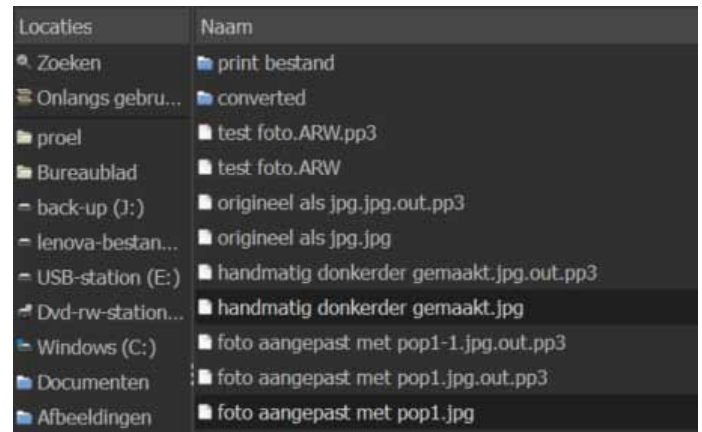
| Locaties | Naam |
|---|---|
| Zoeken | print bestand |
| Onlangs gebru... | converted |
| proel | test foto.ARW.pp3 |
| Bureaublad | test foto.ARW |
| back-up (J:) | origineel als jpg.jpg.out.pp3 |
| lenova-bestan... | origineel als jpg.jpg |
| USB-station (E:) | handmatig donkerder gemaakt.jpg.out.pp3 |
| Dvd-rw-station... | handmatig donkerder gemaakt.jpg |
| Windows (C:) | foto aangepast met pop1-1.jpg.out.pp3 |
| Documenten | foto aangepast met pop1.jpg.out.pp3 |
| Afbeeldingen | foto aangepast met pop1.jpg |